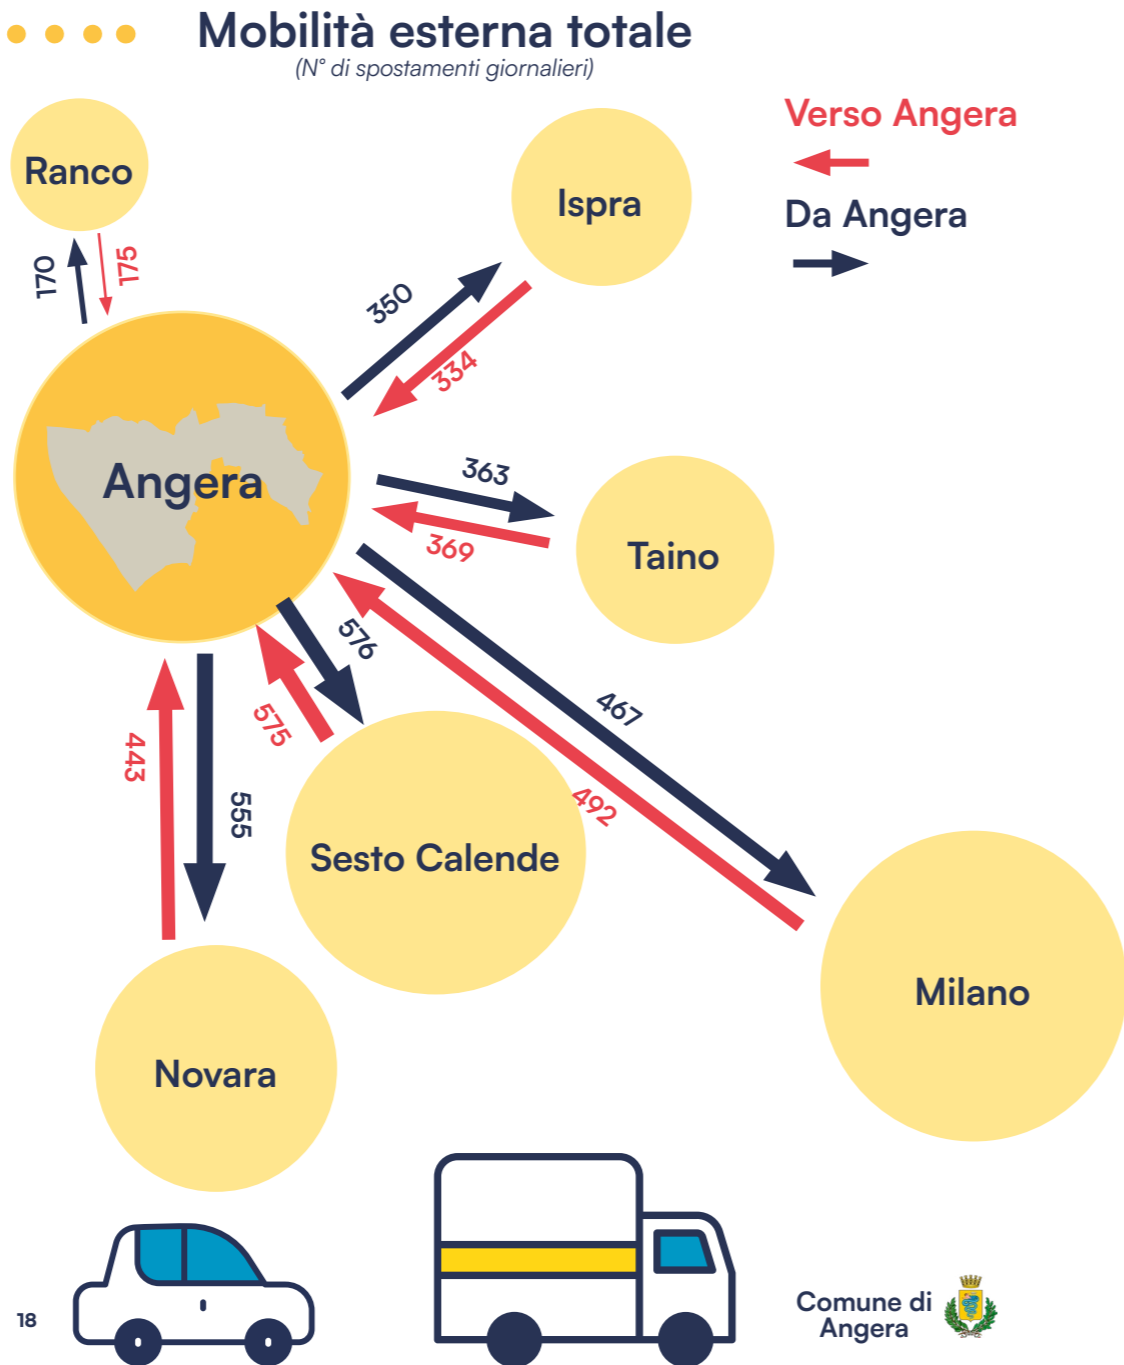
Mobilità esterna totale
(N° di spostamenti giornalieri)

Verso Angera
Da Angera

Ranco
170
175
Ispra
350
334
Angera
363
369
Taino
576
575
467
492
443
555
Sesto Calende
Milano
Novara

18

Comune di Angera